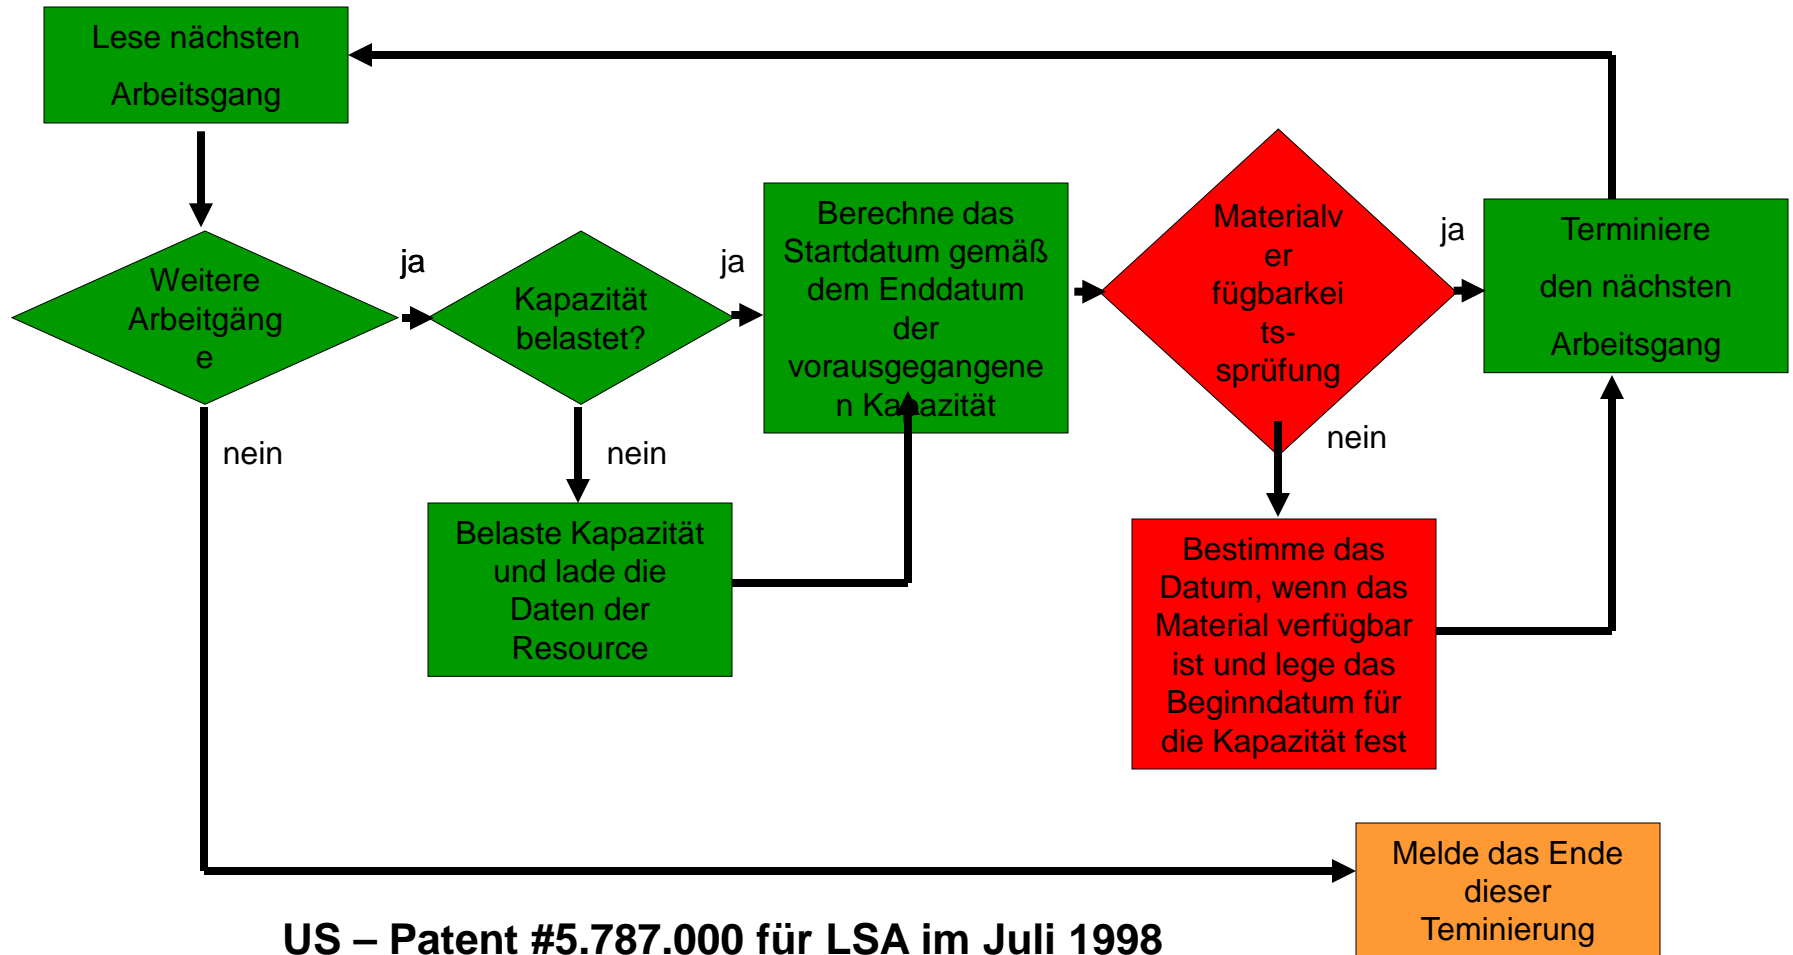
Lese nächsten Arbeitsgang

Weitere Arbeitgänge

ja

Kapazität belastet?

ja

Berechne das Startdatum gemäß dem Enddatum der vorausgegangenen Kapazität

Materialverfügbarkeitsprüfung

ja

Terminiere den nächsten Arbeitsgang

nein

nein

nein

Belaste Kapazität und lade die Daten der Resource

Bestimme das Datum, wenn das Material verfügbar ist und lege das Beginndatum für die Kapazität fest

Melde das Ende dieser Teminierung

US – Patent #5.787.000 für LSA im Juli 1998